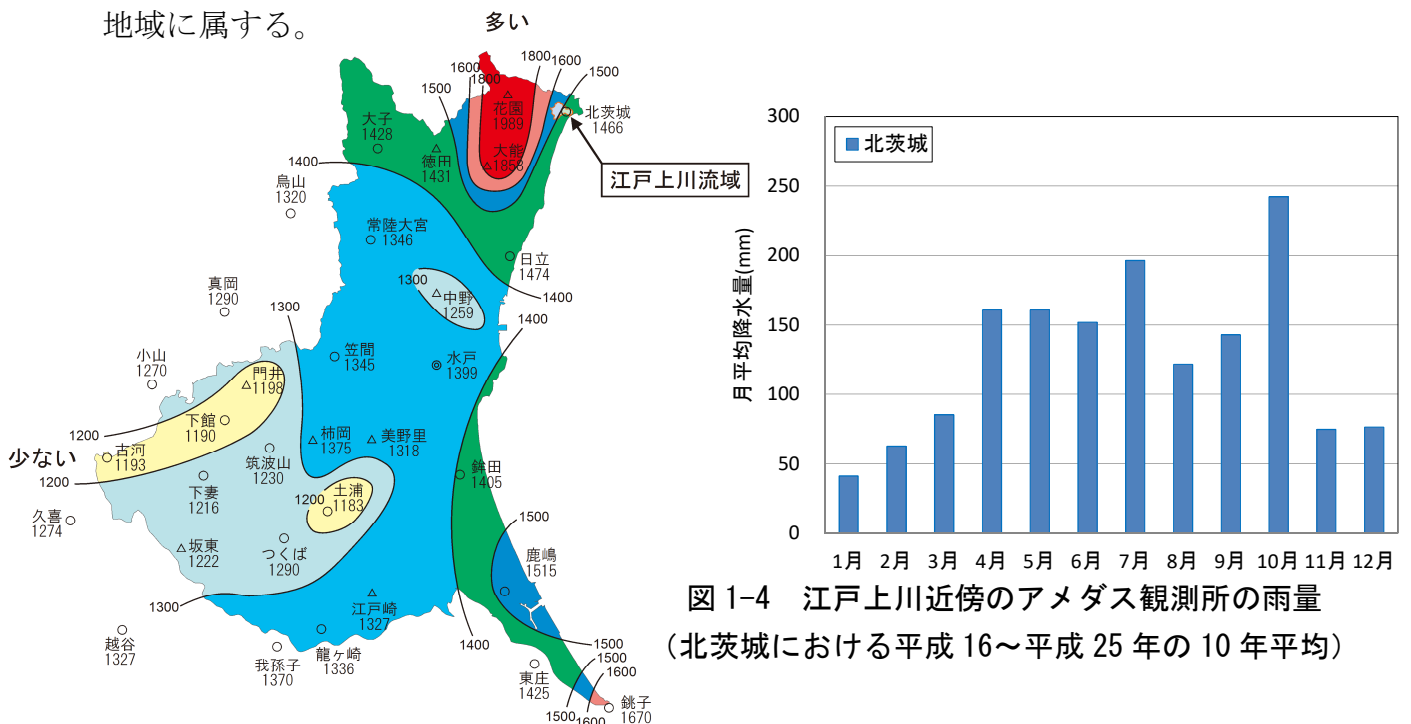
地域に属する。

多い

1600
1800
1800
1600
1500
1500
花園
1989
北茨城
1466
大子
1428
大能
1858
徳田
1431
1400
江戸上川流域
烏山
1320
常陸大宮
1346
日立
1474
真岡
1290
1300
中野
1259
1400
1300
1400
小山
1270
笠間
1345
水戸
1399
門井
1198
下館
1190
1200
古河
1193
柿岡
1375
美野里
1318
筑波山
1230
少ない
1200
鉾田
1405
下妻
1216
土浦
1183
1200
久喜
1274
1500
坂東
1222
つくば
1290
鹿嶋
1515
1300
江戸崎
1327
越谷
1327
龍ケ崎
1336
1400
1500
我孫子
1370
1500
1600
東庄
1425
1500
1600
銚子
1670

300
250
200
150
100
50
0
月平均降水量(mm)
北茨城
1月
2月
3月
4月
5月
6月
7月
8月
9月
10月
11月
12月

図 1-4 江戸上川近傍のアメダス観測所の雨量
(北茨城における平成 16～平成 25 年の 10 年平均)